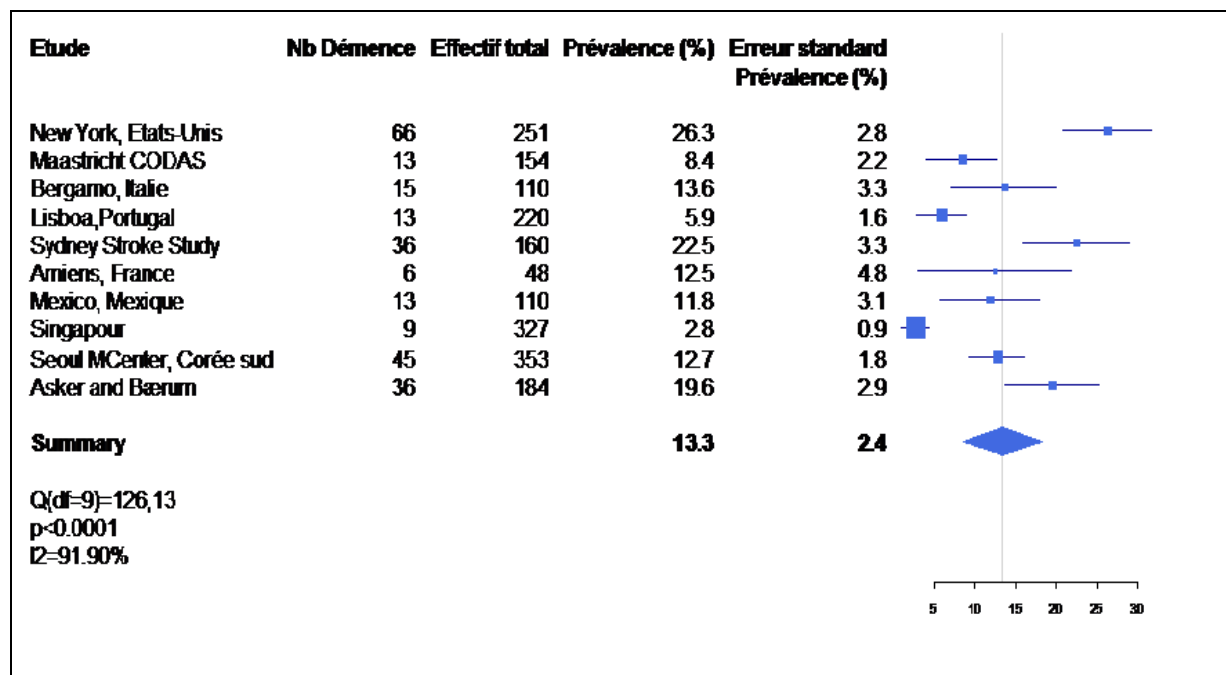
| Etude | Nb Démence | Effectif total | Prévalence (%) | Erreur standard Prévalence (%) |
|---|---|---|---|---|
| New York, Etats-Unis | 66 | 251 | 26.3 | 2.8 |
| Maastricht CODAS | 13 | 154 | 8.4 | 2.2 |
| Bergamo, Italie | 15 | 110 | 13.6 | 3.3 |
| Lisboa,Portugal | 13 | 220 | 5.9 | 1.6 |
| Sydney Stroke Study | 36 | 160 | 22.5 | 3.3 |
| Amiens, France | 6 | 48 | 12.5 | 4.8 |
| Mexico, Mexique | 13 | 110 | 11.8 | 3.1 |
| Singapour | 9 | 327 | 2.8 | 0.9 |
| Seoul MCenter, Corée sud | 45 | 353 | 12.7 | 1.8 |
| Asker and Baerum | 36 | 184 | 19.6 | 2.9 |
| Summary | | | 13.3 | 2.4 |

Q(df=9)=126,13
p<0.0001
I2=91.90%

5 10 15 20 25 30